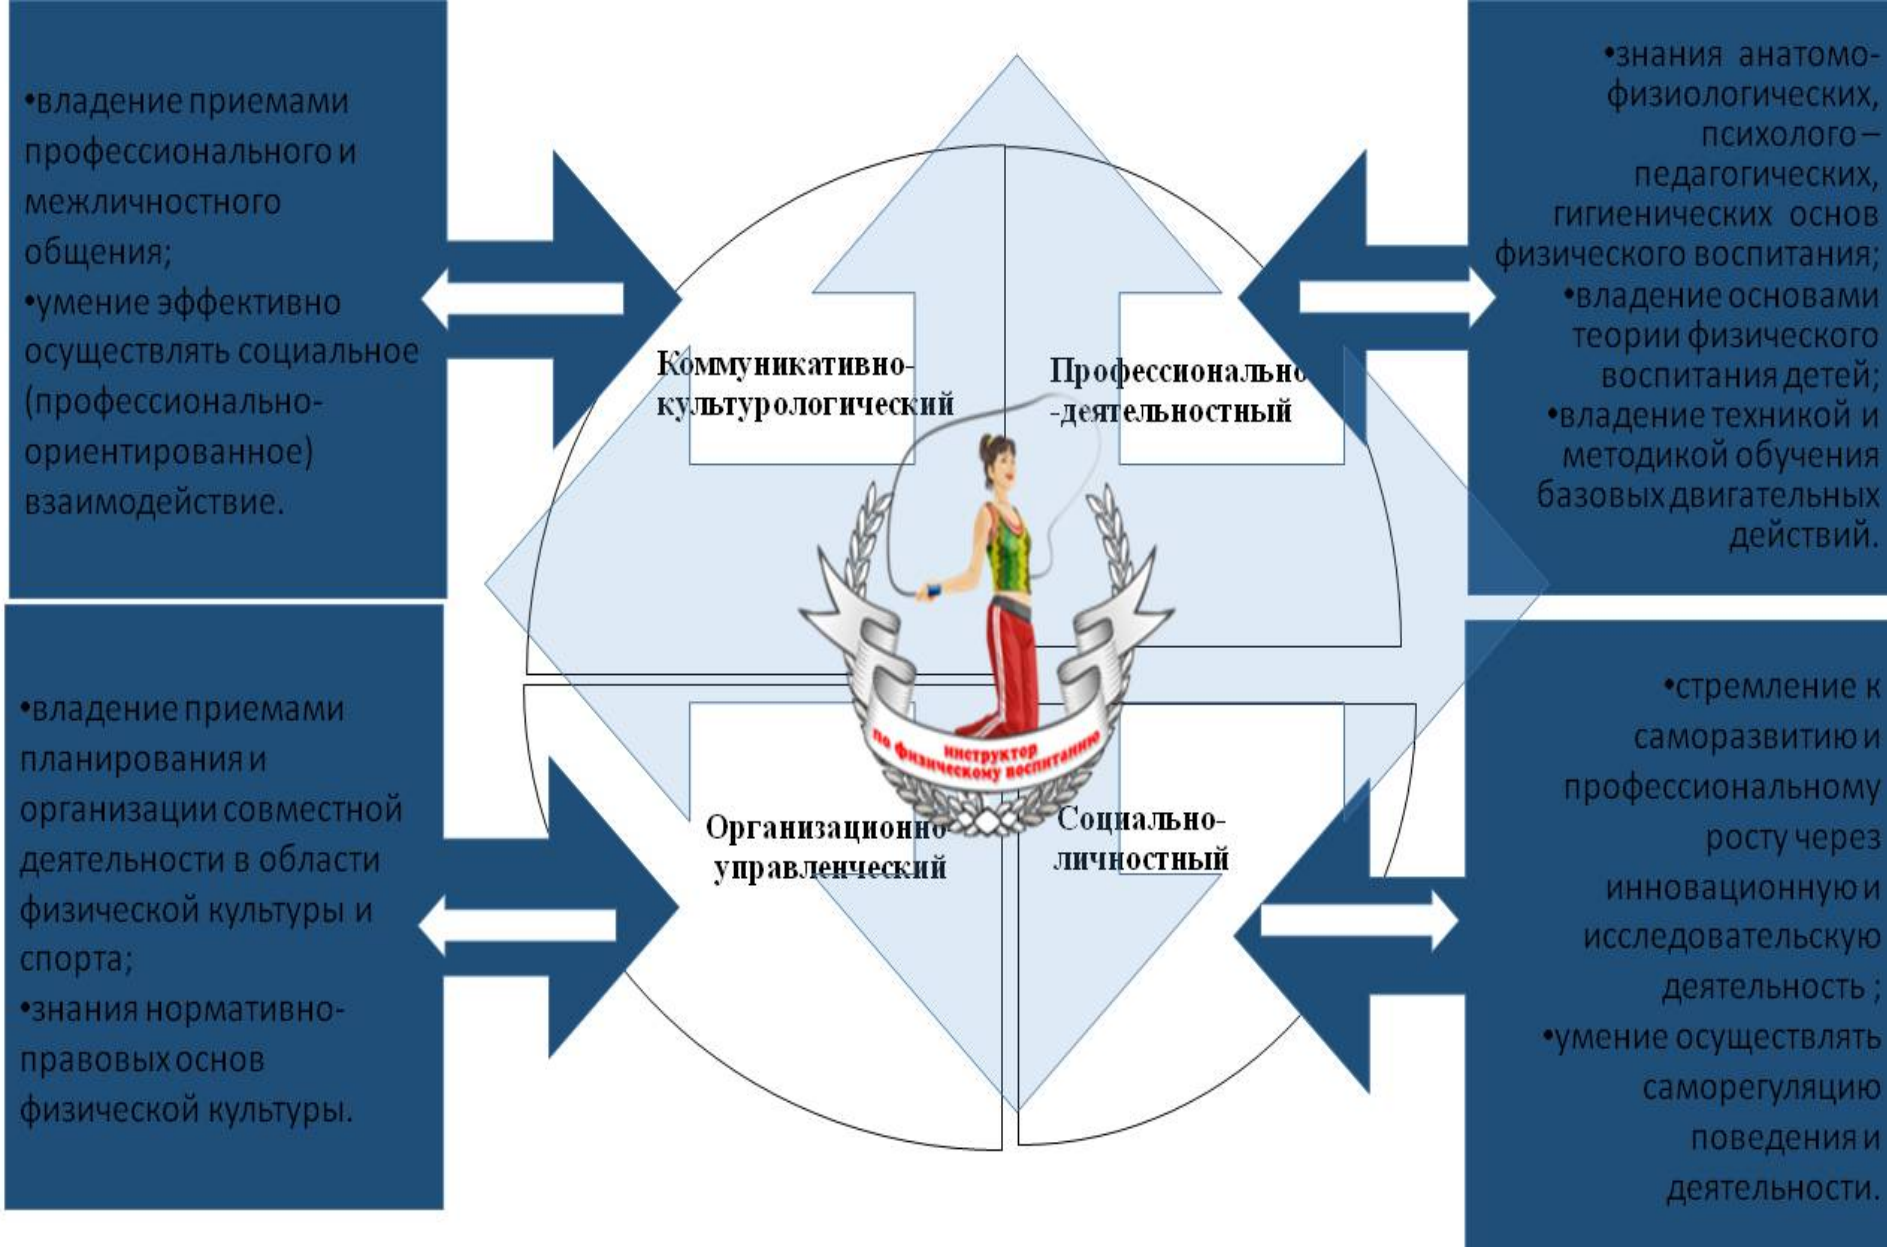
•владение приемами профессионального и межличностного общения;
•умение эффективно осуществлять социальное (профессионально-ориентированное) взаимодействие.

•знания анатомо-физиологических, психолого – педагогических, гигиенических основ физического воспитания;
•владение основами теории физического воспитания детей;
•владение техникой и методикой обучения базовых двигательных действий.

Коммуникативно-культурологический

Профессионально-деятельностный

инструктор по физическому воспитанию

Организационно-управленческий

Социально-личностный

•владение приемами планирования и организации совместной деятельности в области физической культуры и спорта;
•знания нормативно-правовых основ физической культуры.

•стремление к саморазвитию и профессиональному росту через инновационную и исследовательскую деятельность ;
•умение осуществлять саморегуляцию поведения и деятельности.